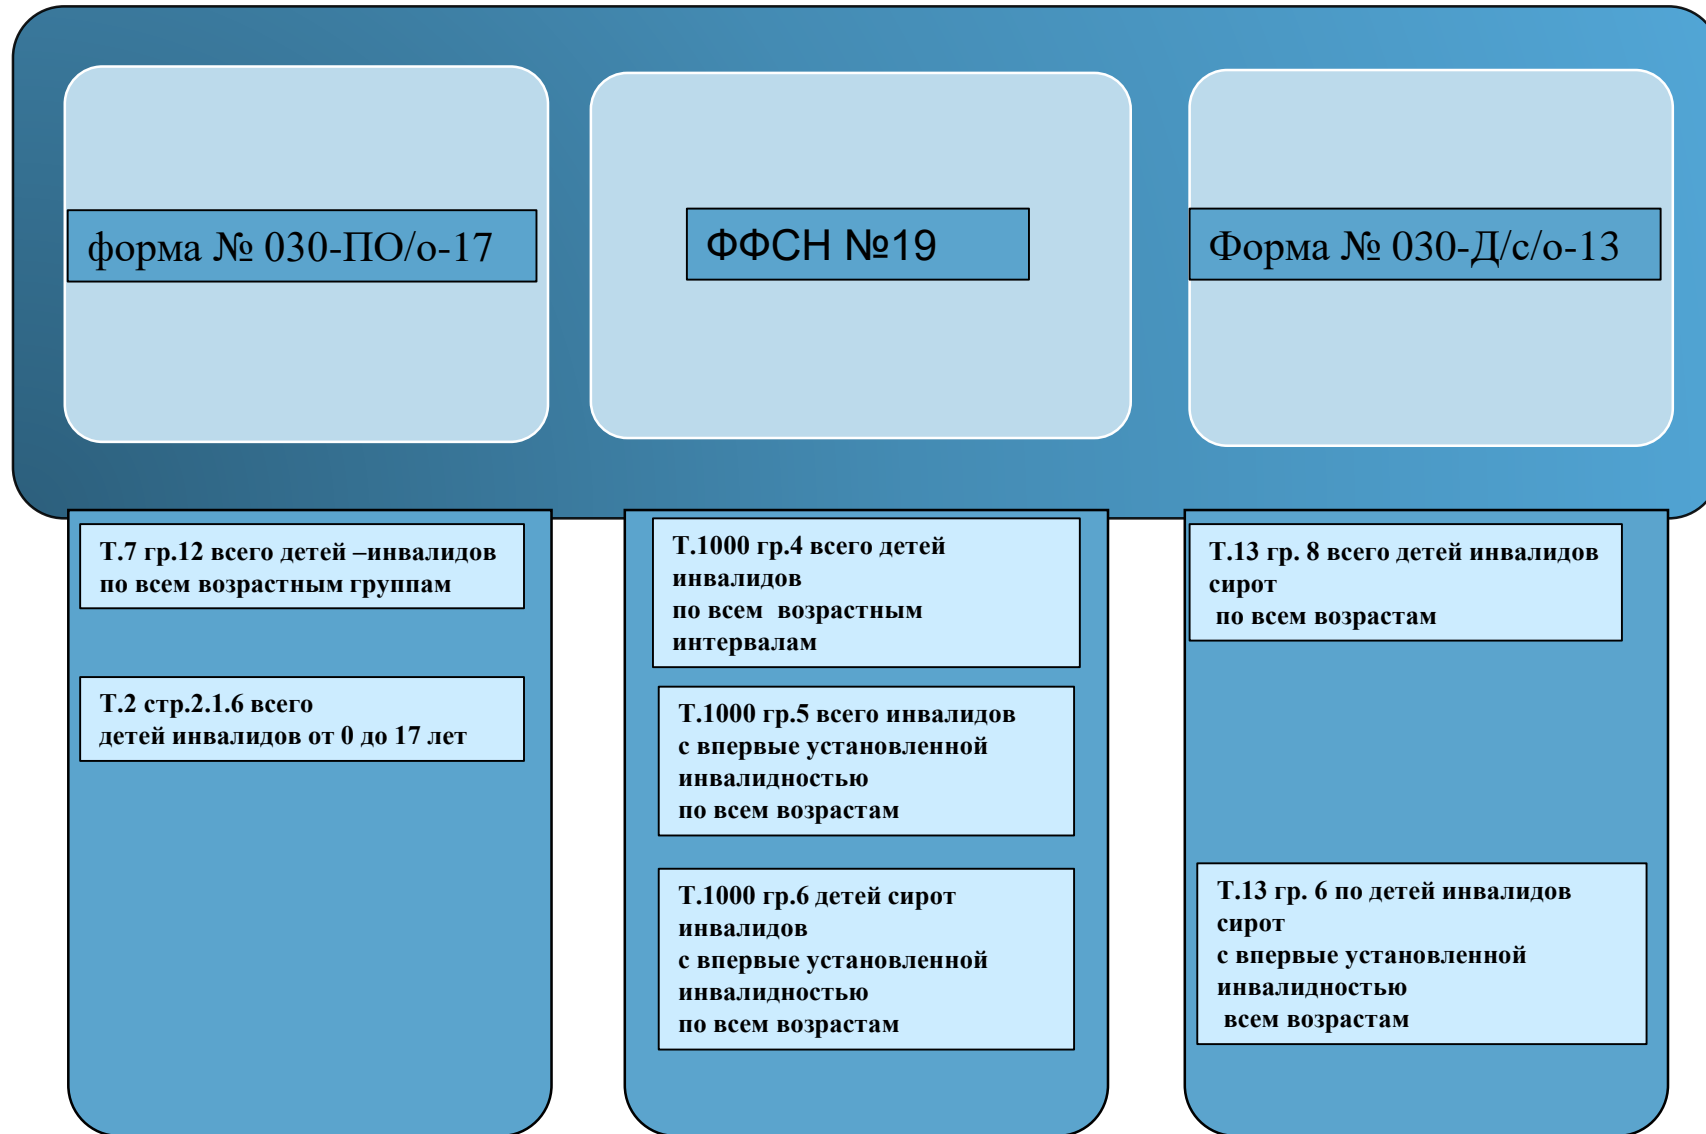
форма № 030-ПО/о-17

ФФСН №19

Форма № 030-Д/с/о-13

Т.7 гр.12 всего детей –инвалидов по всем возрастным группам

Т.2 стр.2.1.6 всего детей инвалидов от 0 до 17 лет

Т.1000 гр.4 всего детей инвалидов по всем возрастным интервалам

Т.1000 гр.5 всего инвалидов с впервые установленной инвалидностью по всем возрастам

Т.1000 гр.6 детей сирот инвалидов с впервые установленной инвалидностью по всем возрастам

Т.13 гр. 8 всего детей инвалидов сирот по всем возрастам

Т.13 гр. 6 по детей инвалидов сирот с впервые установленной инвалидностью всем возрастам